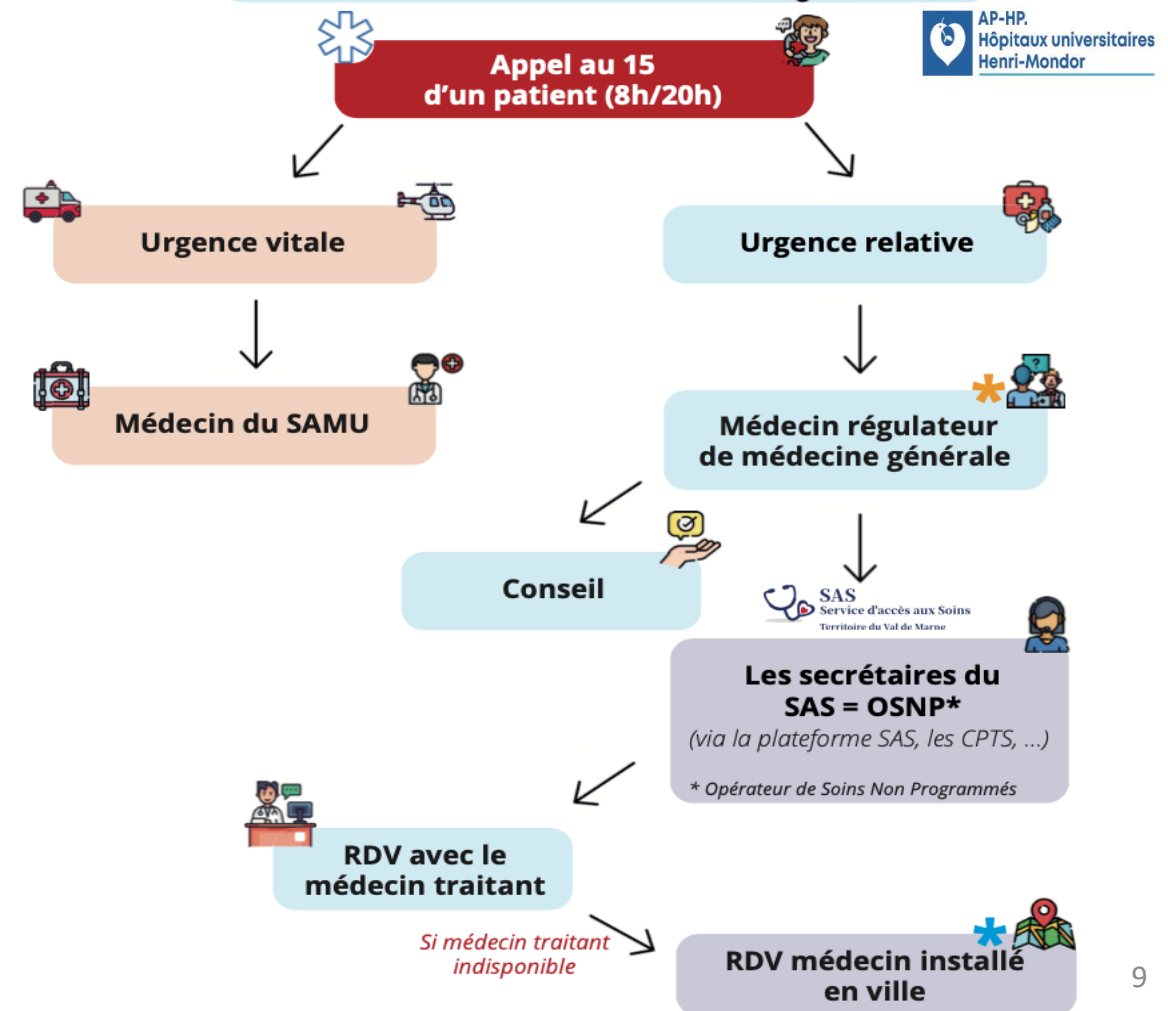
AP-HP.
Hôpitaux universitaires
Henri-Mondor

Appel au 15
d'un patient (8h/20h)

Urgence vitale

Urgence relative

Médecin du SAMU

Médecin régulateur
de médecine générale

Conseil

SAS
Service d'accès aux Soins
Territoire du Val de Marne

Les secrétaires du
SAS = OSNP*
(via la plateforme SAS, les CPTS, ...)

* Opérateur de Soins Non Programmés

RDV avec le
médecin traitant

Si médecin traitant
indisponible

RDV médecin installé
en ville

9